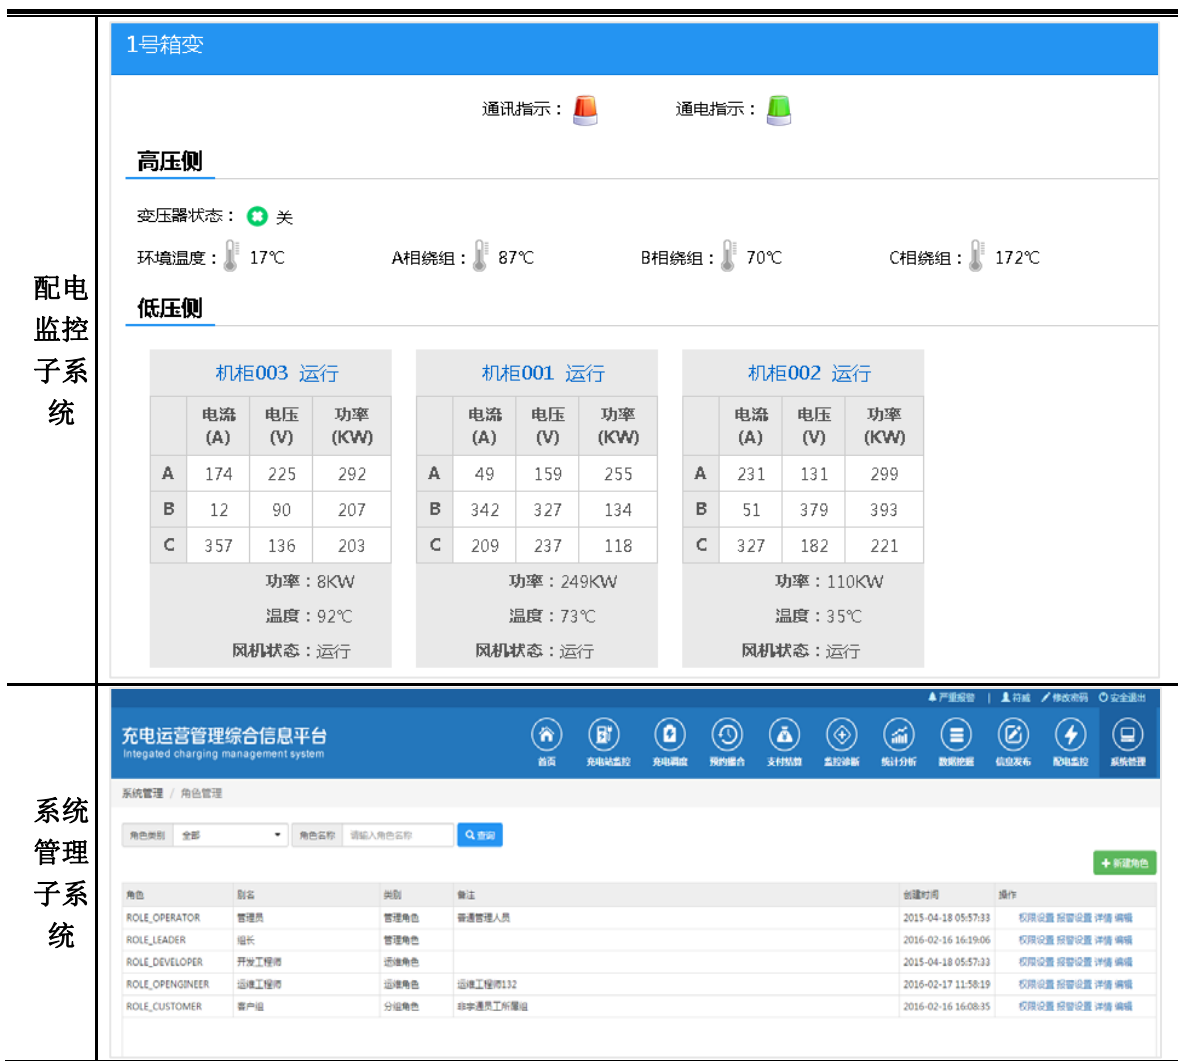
配电监控子系统

1号箱变

通讯指示： 通电指示：

高压侧

变压器状态： 关

环境温度： 17℃ A相绕组： 87℃ B相绕组： 70℃ C相绕组： 172℃

低压侧

机柜003 运行

| | 电流(A) | 电压(V) | 功率(KW) |
|---|---|---|---|
| A | 174 | 225 | 292 |
| B | 12 | 90 | 207 |
| C | 357 | 136 | 203 |

功率：8KW
温度：92℃
风机状态：运行

机柜001 运行

| | 电流(A) | 电压(V) | 功率(KW) |
|---|---|---|---|
| A | 49 | 159 | 255 |
| B | 342 | 327 | 134 |
| C | 209 | 237 | 118 |

功率：249KW
温度：73℃
风机状态：运行

机柜002 运行

| | 电流(A) | 电压(V) | 功率(KW) |
|---|---|---|---|
| A | 231 | 131 | 299 |
| B | 51 | 379 | 393 |
| C | 327 | 182 | 221 |

功率：110KW
温度：35℃
风机状态：运行

系统管理子系统

严重报警 | 荷威 修改密码 安全退出

充电运营管理综合信息平台
Integated charging management system

首页 充电站监控 充电调度 预约撮合 支付结算 监控诊断 统计分析 数据挖掘 信息发布 配电监控 系统管理

系统管理 / 角色管理

角色类别 全部 角色名称 请输入角色名称 查询

新建角色

| 角色 | 别名 | 类别 | 备注 | 创建时间 | 操作 |
|---|---|---|---|---|---|
| ROLE_OPERATOR | 管理员 | 管理角色 | 普通管理人员 | 2015-04-18 05:57:33 | 权限设置 报警设置 详情 编辑 |
| ROLE_LEADER | 组长 | 管理角色 | | 2016-02-16 16:19:06 | 权限设置 报警设置 详情 编辑 |
| ROLE_DEVELOPER | 开发工程师 | 运维角色 | | 2015-04-18 05:57:33 | 权限设置 报警设置 详情 编辑 |
| ROLE_OPENGINEER | 运维工程师 | 运维角色 | 运维工程师132 | 2016-02-17 11:58:19 | 权限设置 报警设置 详情 编辑 |
| ROLE_CUSTOMER | 客户组 | 分组角色 | 非李通员工所属组 | 2016-02-16 16:08:35 | 权限设置 报警设置 详情 编辑 |